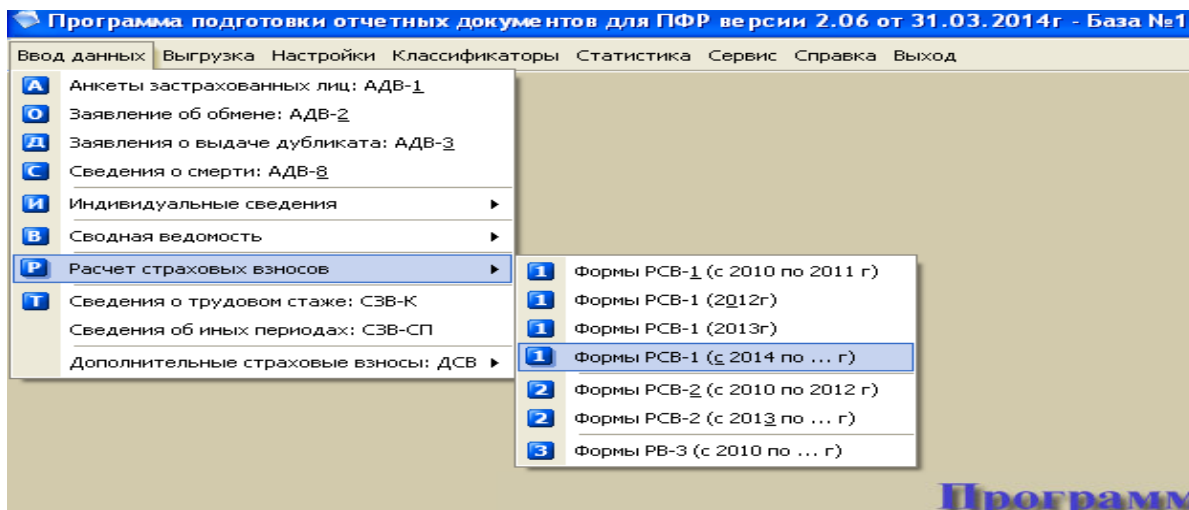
Программа подготовки отчетных документов для ПФР версии 2.06 от 31.03.2014г - База №1

Ввод данных Выгрузка Настройки Классификаторы Статистика Сервис Справка Выход

А Анкеты застрахованных лиц: АДВ-1
О Заявление об обмене: АДВ-2
Д Заявления о выдаче дубликата: АДВ-3
С Сведения о смерти: АДВ-8
И Индивидуальные сведения ▸
В Сводная ведомость ▸
Р Расчет страховых взносов ▸
Т Сведения о трудовом стаже: СЗВ-К
Сведения об иных периодах: СЗВ-СП
Дополнительные страховые взносы: ДСВ ▸

1 Формы РСВ-1 (с 2010 по 2011 г)
1 Формы РСВ-1 (2012г)
1 Формы РСВ-1 (2013г)
1 Формы РСВ-1 (с 2014 по ... г)
2 Формы РСВ-2 (с 2010 по 2012 г)
2 Формы РСВ-2 (с 2013 по ... г)
3 Формы РВ-3 (с 2010 по ... г)

Программ